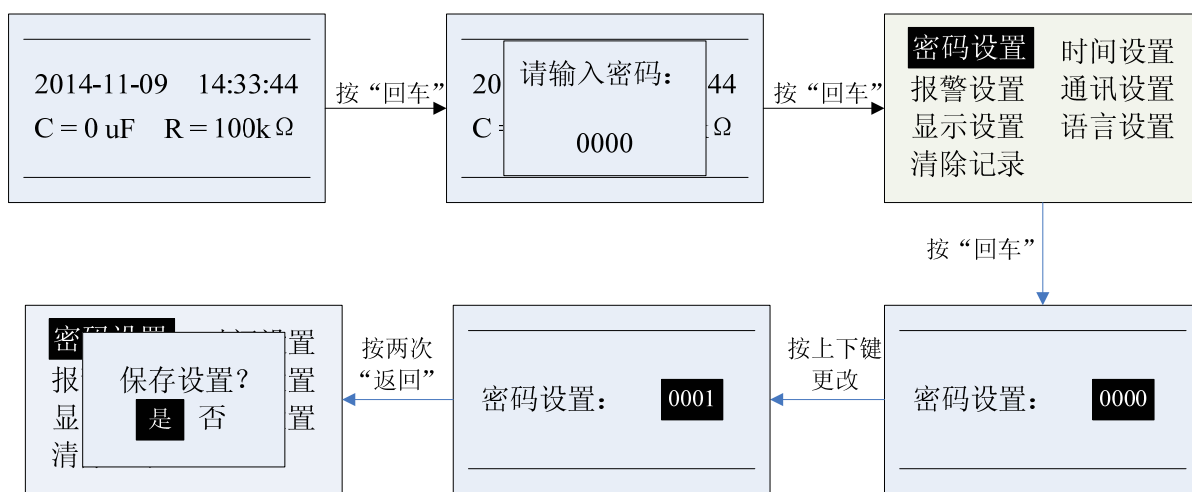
2014-11-09 14:33:44
C = 0 uF R = 100k Ω

按“回车”

20 44
C = Ω
请输入密码：
0000

按“回车”

密码设置 时间设置
报警设置 通讯设置
显示设置 语言设置
清除记录

按“回车”

密码设置： 0000

按上下键更改

密码设置： 0001

按两次“返回”

密码设置 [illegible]设置
报 置
显 置
清
保存设置？
是 否